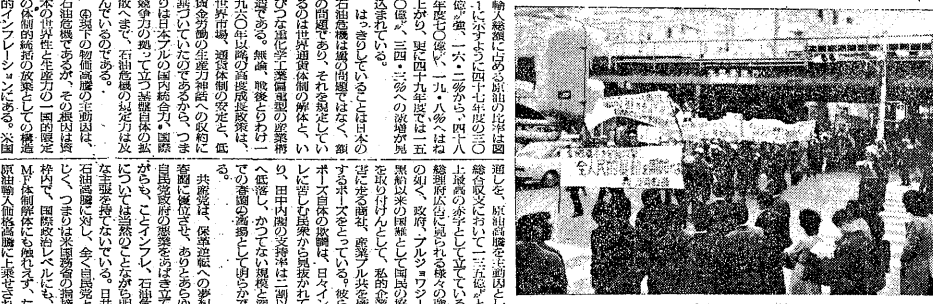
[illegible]輸入総額に占める原油の比率は図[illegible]にみるように四十七年度の二〇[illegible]億ドル強、一六・二％から、四十八年度七〇億ドル、一九・八％へはね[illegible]、更に四十九年度では一五〇億ドル、三四・三％の激増が見込まれている。

はっきりしていることは日本の石油危機は量の問題ではなく、額の問題であり、それを規定しているのは世界通貨体制の解体という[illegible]ような重化学工業偏重型の産業構造であり、無論、戦後における一九六〇年以降の高度成長政策は、賃金労働の生産力増大への収斂に支えられていたのであるから、つまりは日本の国内総合力、国際競争力の弱い点で、石油危機の規定力が及ばないので、石油危機の規定力は及んでいるのである。

⑧以下の物価高騰の主動因は、石油危機でなく、その根因は、日本の世界性と生産力の一国的規定の体制的統制的放棄としての構造的インフレーションにある。米国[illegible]

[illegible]通しを、原油高騰を主動因と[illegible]総合収支において二三五億ドルと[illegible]上昇の赤字として立てている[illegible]総理府広告に見られる様々の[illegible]の如く、政府、ブルジョワジー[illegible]異常以来の国難として国民の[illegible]を取り付けようとし、私的な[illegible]苦しいを去る商社、産業界共を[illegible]するポーズをとっている。彼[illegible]ポーズ自体の欺瞞は、日本イン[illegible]しに密な田中政府の支持率は二割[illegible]り、田中内閣の支持率は二割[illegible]へ低落し、かつてない規模と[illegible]での春闘の高揚として明らか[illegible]る。

共産党は、保守政権への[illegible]春闘に優位させ、あるとあらゆ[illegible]自民党政府の悪策をあばき立て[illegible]がらも、このインフレ、石油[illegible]については当然のことながら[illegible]な主張を持たないでいる。日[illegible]石油高騰に対し、全く自民党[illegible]じく、つまりは米国寡占の基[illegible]枠内で、国際政治レベルにも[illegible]MF体制解体にも触れず、た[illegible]原油輸入価格高騰に乗せ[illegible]